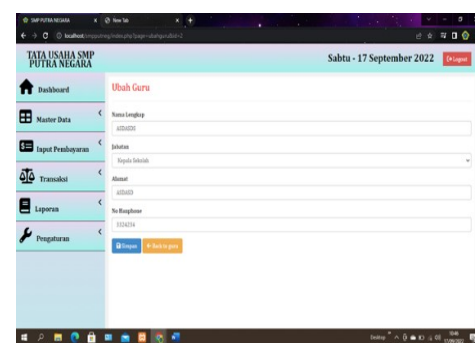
SMP PUTRA NEGARA
New Tab
localhost/smpputraneg/index.php?page=ubahguru&id=1

TATA USAHA SMP PUTRA NEGARA

Sabtu - 17 September 2022

Logout

Dashboard

Master Data

Input Pembayaran

Transaksi

Laporan

Pengaturan

Ubah Guru

Nama Lengkap

asdasdas

Jabatan

Kepala Sekolah

Alamat

asdasd

No Handphone

1324234

Simpan

Back to guru

Desktop